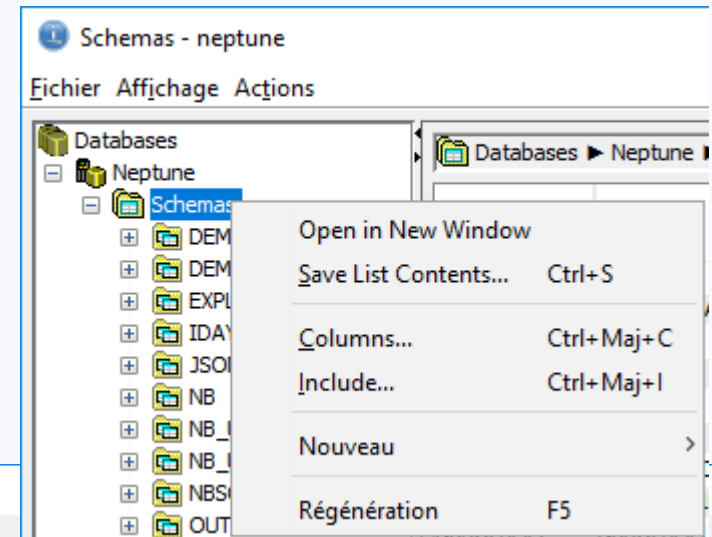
Schemas - neptune

Fichier Affichage Actions

Databases
Neptune
Schemas
DEM
DEM
EXPL
IDAY
JSOI
NB
NB_I
NB_I
NBS
OUT

Databases ▶ Neptune ▶

Open in New Window
Save List Contents... Ctrl+S
Columns... Ctrl+Maj+C
Include... Ctrl+Maj+I
Nouveau
Régénération F5